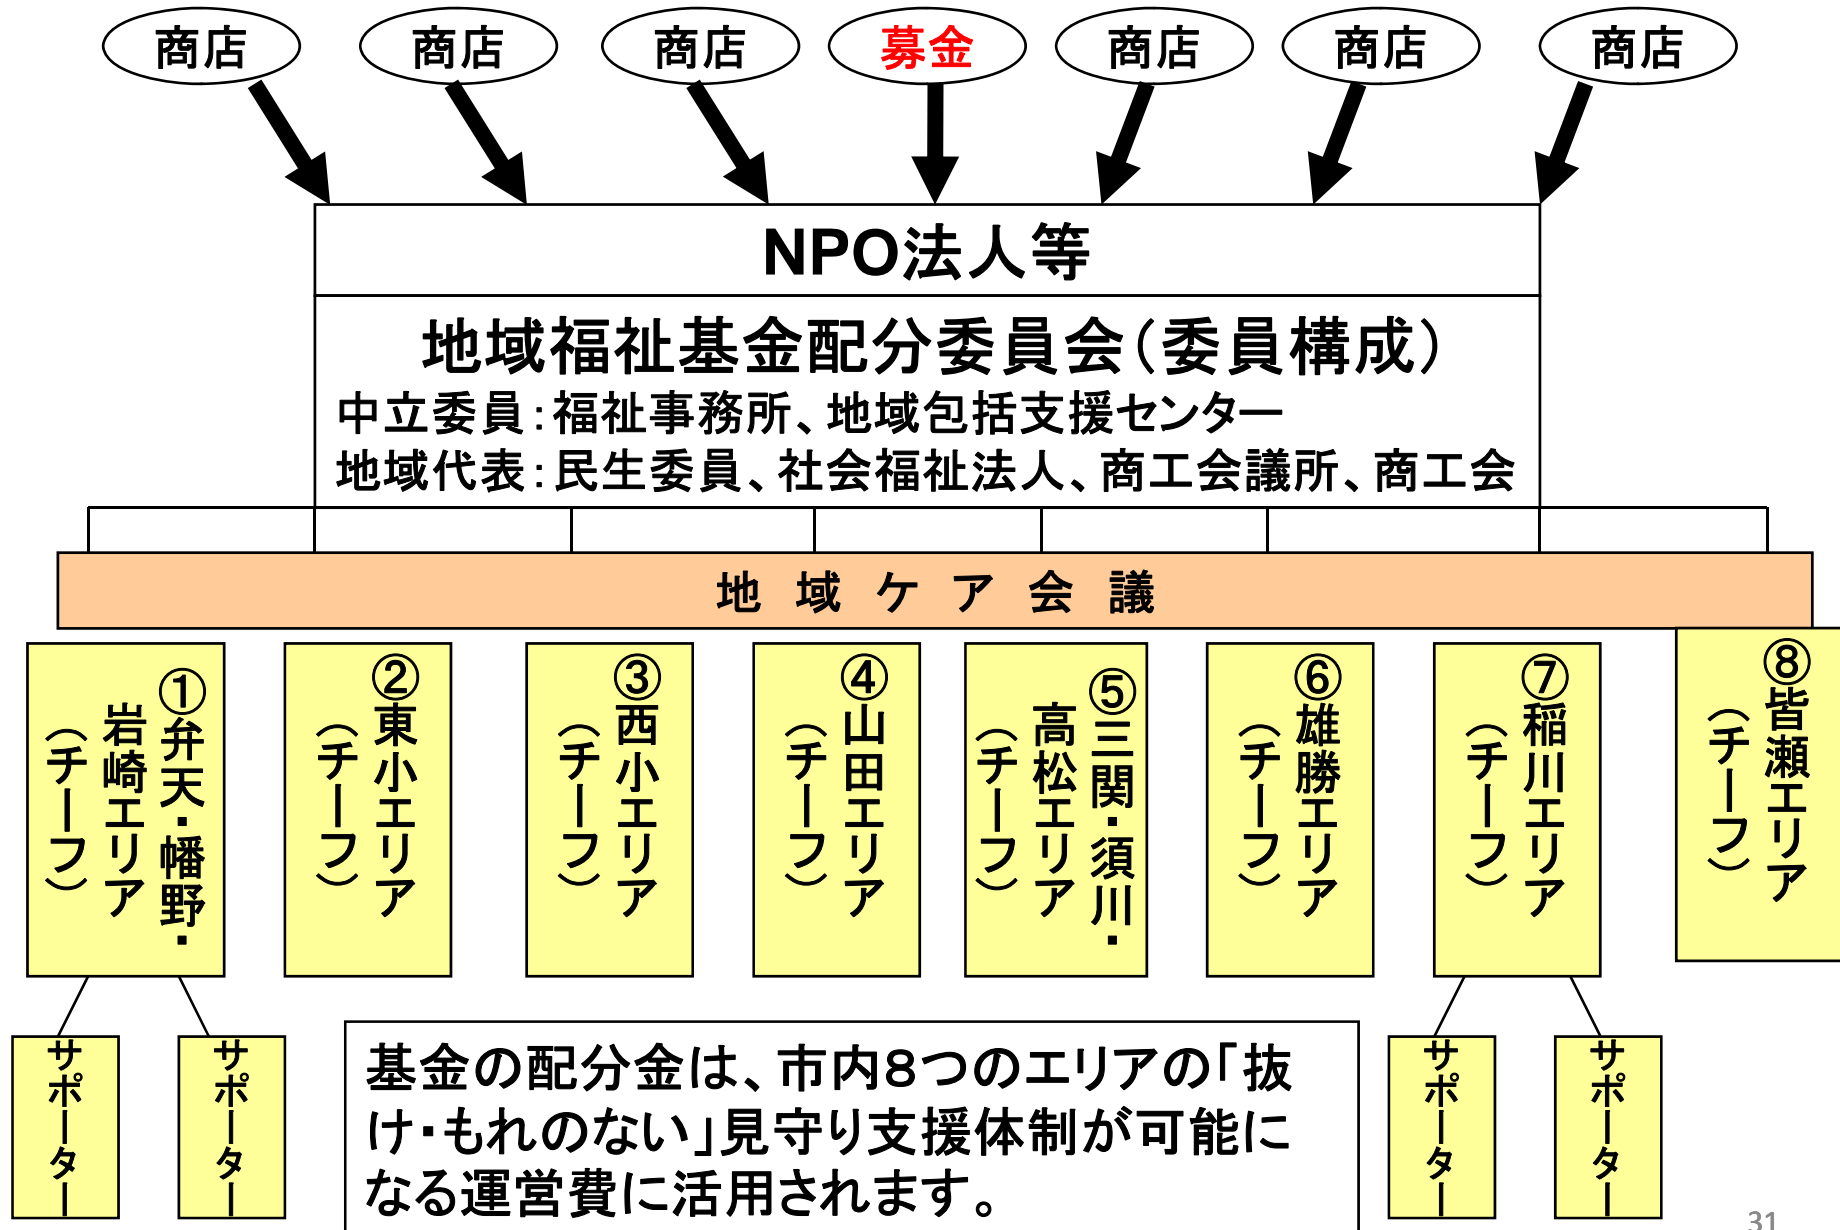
商店
商店
商店
募金
商店
商店
商店

NPO法人等

地域福祉基金配分委員会(委員構成)
中立委員:福祉事務所、地域包括支援センター
地域代表:民生委員、社会福祉法人、商工会議所、商工会

地 域 ケ ア 会 議

①弁天・幡野・岩崎エリア(チーフ)
②東小エリア(チーフ)
③西小エリア(チーフ)
④山田エリア(チーフ)
⑤三関・須川・高松エリア(チーフ)
⑥雄勝エリア(チーフ)
⑦稲川エリア(チーフ)
⑧皆瀬エリア(チーフ)

サポーター
サポーター

基金の配分金は、市内8つのエリアの「抜け・もれのない」見守り支援体制が可能になる運営費に活用されます。

サポーター
サポーター

31